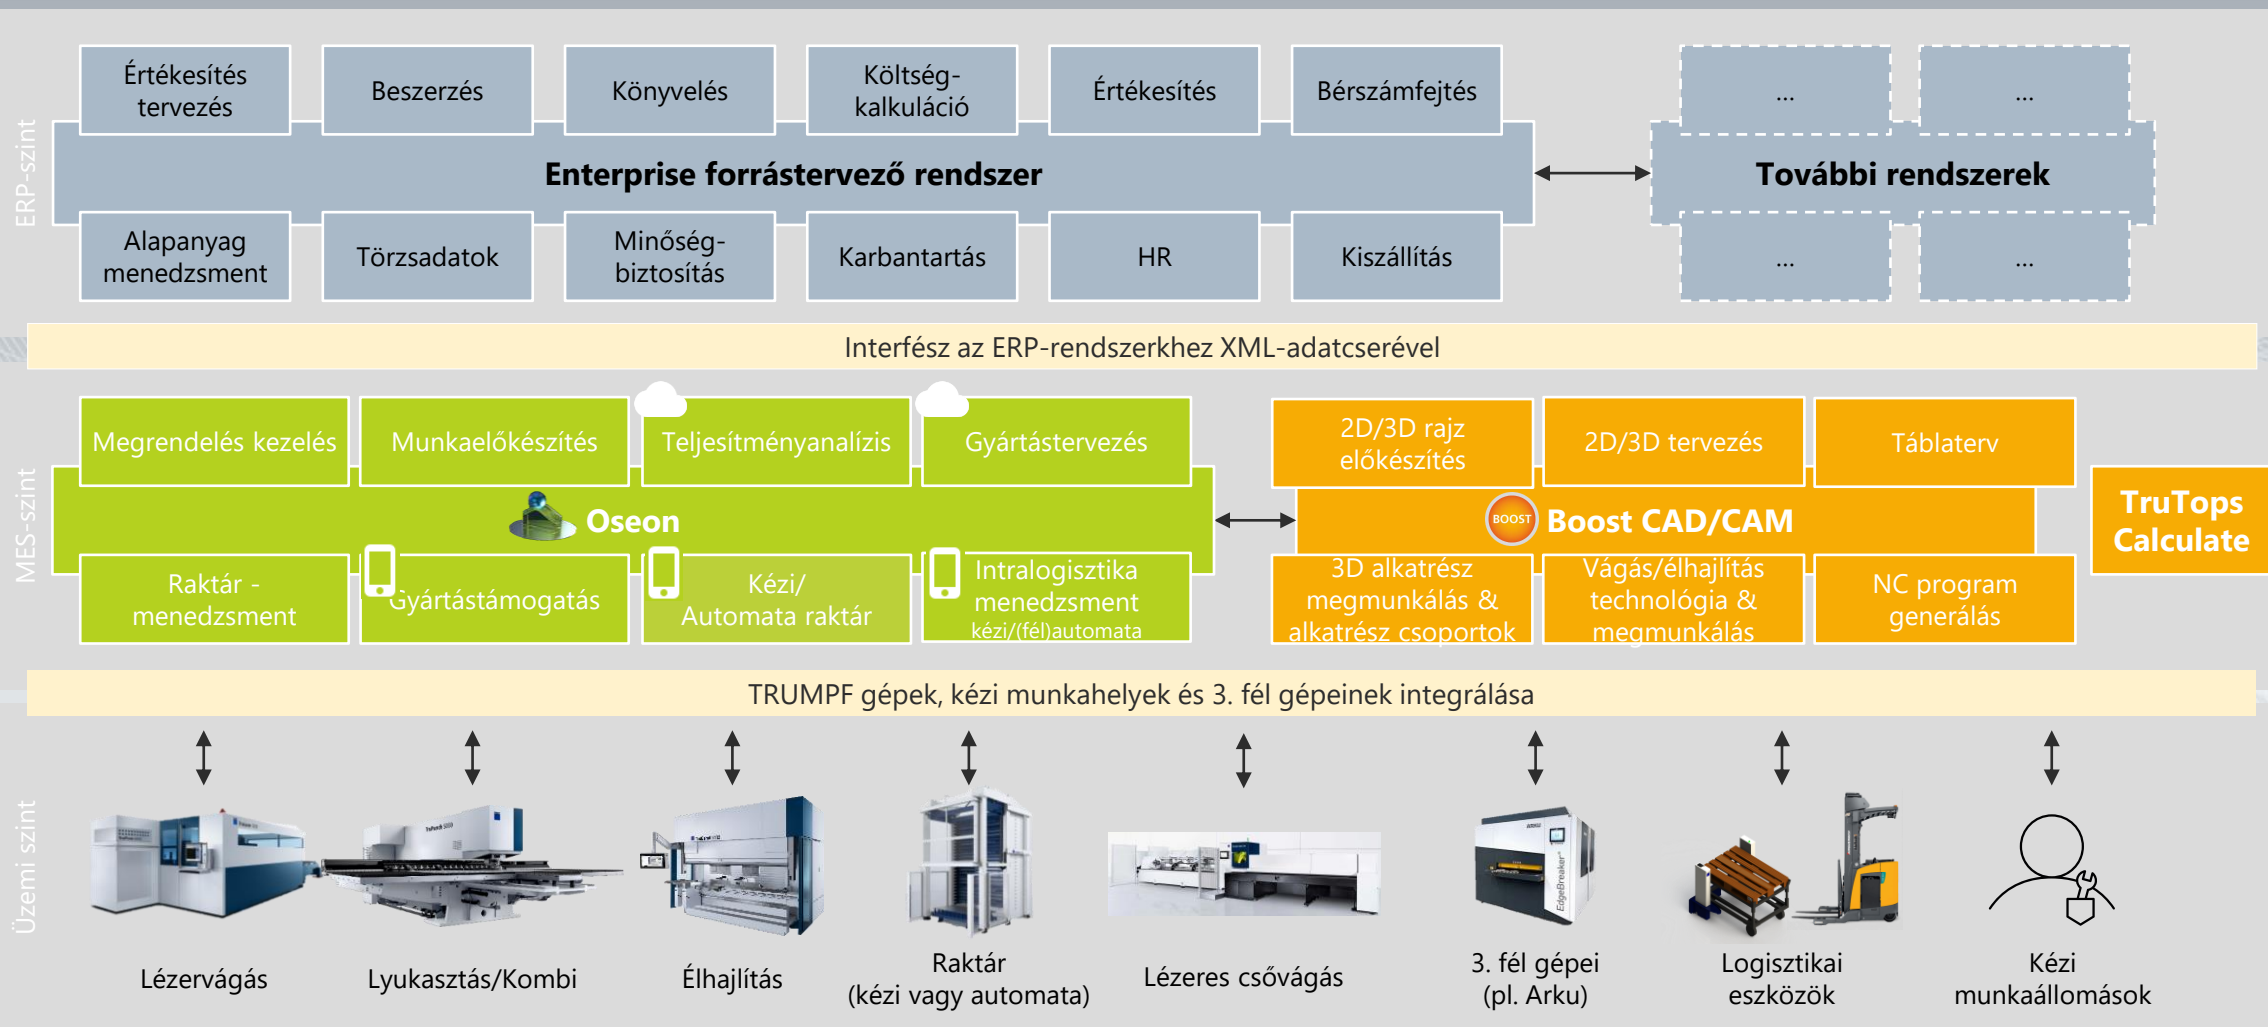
ERP-szint

Értékesítés tervezés

Beszerzés

Könyvelés

Költség-kalkuláció

Értékesítés

Bérszámfejtés

Enterprise forrástervező rendszer

Alapanyag menedzsment

Törzsadatok

Minőség-biztosítás

Karbantartás

HR

Kiszállítás

...

...

További rendszerek

...

...

Interfész az ERP-rendszerkhez XML-adatcserével

MES-szint

Megrendelés kezelés

Munkaelőkészítés

Teljesítményanalízis

Gyártástervezés

Oseon

Raktár - menedzsment

Gyártástámogatás

Kézi/ Automata raktár

Intralogisztika menedzsment kézi/(fél)automata

2D/3D rajz előkészítés

2D/3D tervezés

Táblaterv

BOOST

Boost CAD/CAM

3D alkatrész megmunkálás & alkatrész csoportok

Vágás/élhajlítás technológia & megmunkálás

NC program generálás

TruTops Calculate

TRUMPF gépek, kézi munkahelyek és 3. fél gépeinek integrálása

Üzemi szint

Lézervágás

Lyukasztás/Kombi

Élhajlítás

Raktár (kézi vagy automata)

Lézeres csővágás

3. fél gépei (pl. Arku)

Logisztikai eszközök

Kézi munkaállomások